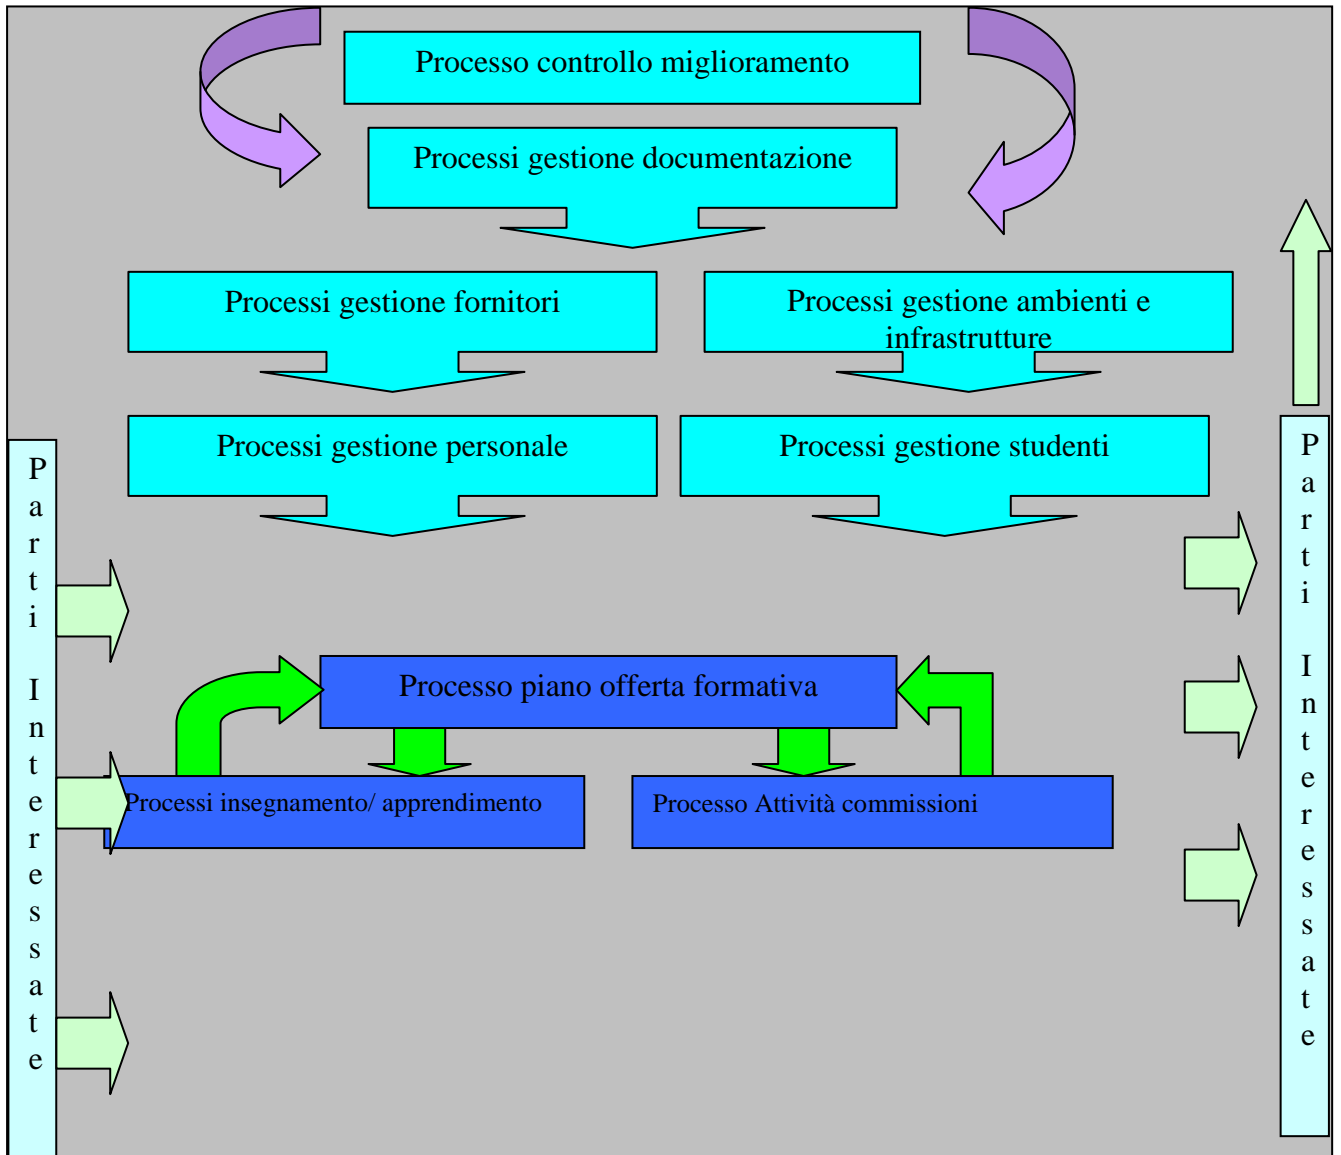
Processo controllo miglioramento

Processi gestione documentazione

Processi gestione fornitori

Processi gestione ambienti e infrastrutture

Processi gestione personale

Processi gestione studenti

Parti Interessate

Processo piano offerta formativa

Processi insegnamento/ apprendimento

Processo Attività commissioni

Parti Interessate